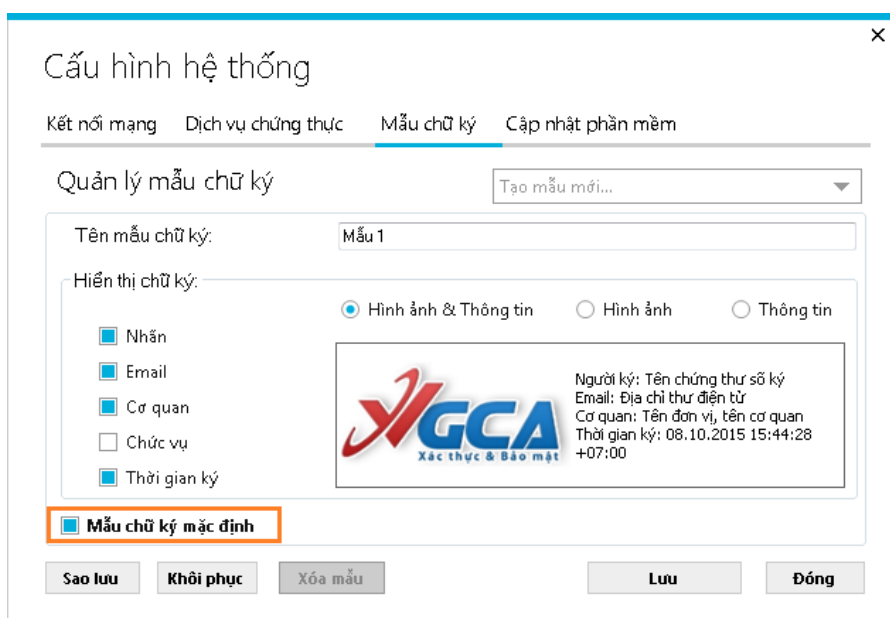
×

Cấu hình hệ thống

Kết nối mạng Dịch vụ chứng thực Mẫu chữ ký Cập nhật phần mềm

Quản lý mẫu chữ ký

Tạo mẫu mới...

Tên mẫu chữ ký: Mẫu 1

Hiển thị chữ ký:

Hình ảnh & Thông tin Hình ảnh Thông tin

Nhãn

Email

Cơ quan

Chức vụ

Thời gian ký

VGCA
Xác thực & Bảo mật

Người ký: Tên chứng thư số ký
Email: Địa chỉ thư điện tử
Cơ quan: Tên đơn vị, tên cơ quan
Thời gian ký: 08.10.2015 15:44:28 +07:00

Mẫu chữ ký mặc định

Sao lưu Khôi phục Xóa mẫu Lưu Đóng